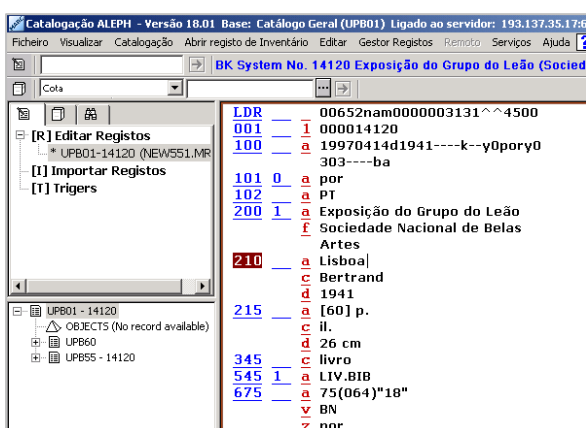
Catalogação ALEPH - Versão 18.01 Base: Catálogo Geral (UPB01) Ligado ao servidor: 193.137.35.17:6

Ficheiro Visualizar Catalogação Abrir registo de Inventário Editar Gestor Registos Remoto Serviços Ajuda

BK System No. 14120 Exposição do Grupo do Leão (Socied

Cota

[R] Editar Registos
* UPB01-14120 (NEW551.MR
[I] Importar Registos
[T] Trigers

UPB01 - 14120
OBJECTS (No record available)
UPB60
UPB55 - 14120

| | | | |
|---|---|---|---|
| LDR | | | 00652nam0000003131^^4500 |
| 001 | | 1 | 000014120 |
| 100 | | a | 19970414d1941----k--y0pory0 303----ba |
| 101 | 0 | a | por |
| 102 | | a | PT |
| 200 | 1 | a | Exposição do Grupo do Leão |
| | | f | Sociedade Nacional de Belas Artes |
| 210 | | a | Lisboa |
| | | c | Bertrand |
| | | d | 1941 |
| 215 | | a | [60] p. |
| | | c | il. |
| | | d | 26 cm |
| 345 | | c | livro |
| 545 | 1 | a | LIV.BIB |
| 675 | | a | 75(064)"18" |
| | | v | BN |
| | | z | por |